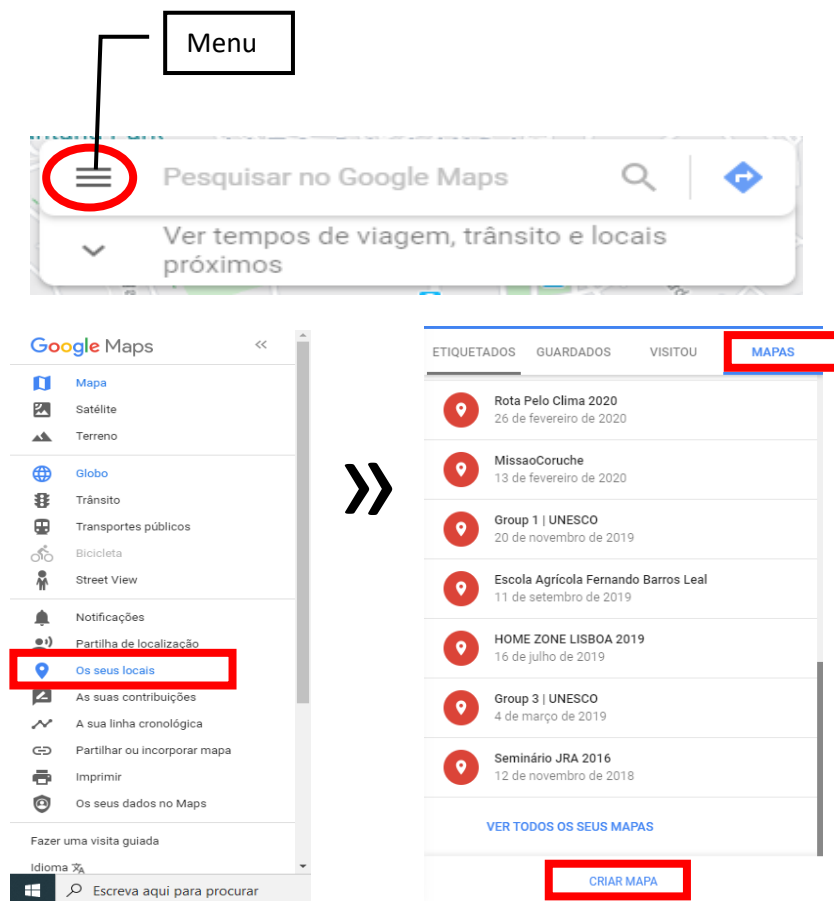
Menu

Pesquisar no Google Maps

Ver tempos de viagem, trânsito e locais próximos

Google Maps
Mapa
Satélite
Terreno
Globo
Trânsito
Transportes públicos
Bicicleta
Street View
Notificações
Partilha de localização
Os seus locais
As suas contribuições
A sua linha cronológica
Partilhar ou incorporar mapa
Imprimir
Os seus dados no Maps
Fazer uma visita guiada
Idioma
Escreva aqui para procurar

»

ETIQUETADOS GUARDADOS VISITOU MAPAS

Rota Pelo Clima 2020
26 de fevereiro de 2020

MissaoCoruche
13 de fevereiro de 2020

Group 1 | UNESCO
20 de novembro de 2019

Escola Agrícola Fernando Barros Leal
11 de setembro de 2019

HOME ZONE LISBOA 2019
16 de julho de 2019

Group 3 | UNESCO
4 de março de 2019

Seminário JRA 2016
12 de novembro de 2018

VER TODOS OS SEUS MAPAS

CRIAR MAPA